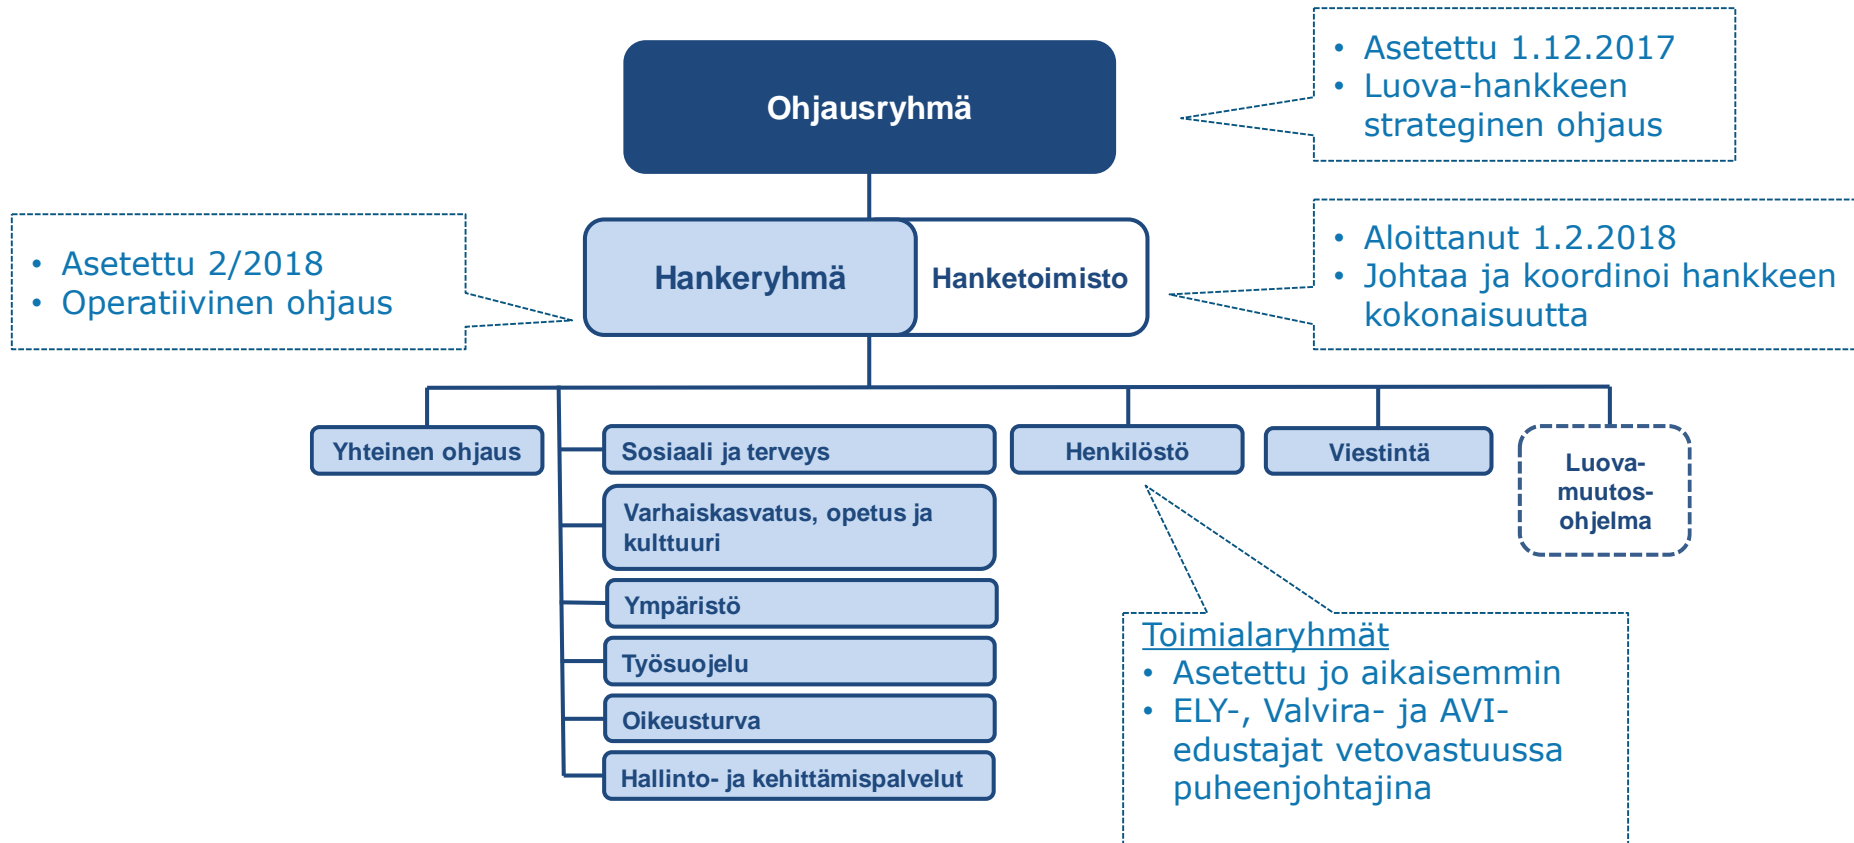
Ohjausryhmä

• Asetettu 1.12.2017
• Luova-hankkeen strateginen ohjaus

• Asetettu 2/2018
• Operatiivinen ohjaus

Hankeryhmä

Hanketoimisto

• Aloittanut 1.2.2018
• Johtaa ja koordinoi hankkeen kokonaisuutta

Yhteinen ohjaus

Sosiaali ja terveys

Varhaiskasvatus, opetus ja kulttuuri

Ympäristö

Työsuojelu

Oikeusturva

Hallinto- ja kehittämispalvelut

Henkilöstö

Viestintä

Luova-muutos-ohjelma

Toimialaryhmät
• Asetettu jo aikaisemmin
• ELY-, Valvira- ja AVI-edustajat vetovastuussa puheenjohtajina